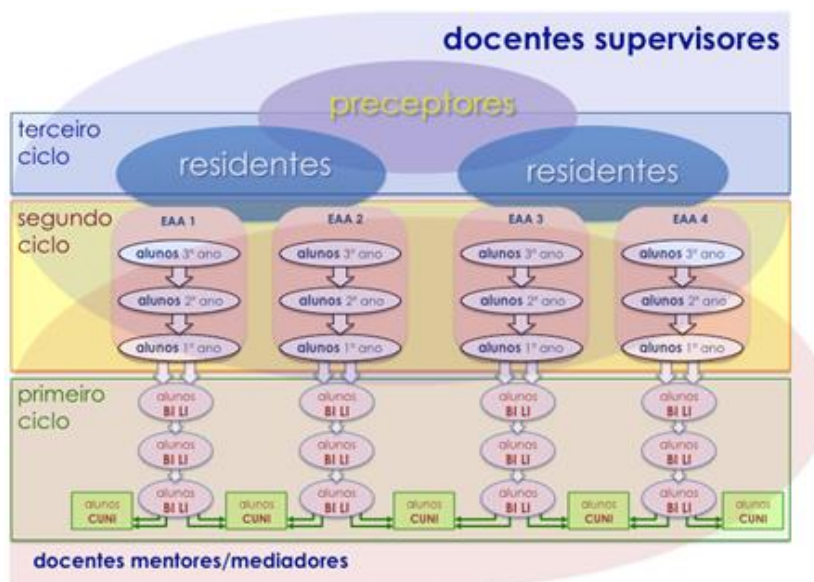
docentes supervisores

preceptores

terceiro ciclo

residentes

residentes

segundo ciclo

EAA 1

alunos 3º ano

alunos 2º ano

alunos 1º ano

EAA 2

alunos 3º ano

alunos 2º ano

alunos 1º ano

EAA 3

alunos 3º ano

alunos 2º ano

alunos 1º ano

EAA 4

alunos 3º ano

alunos 2º ano

alunos 1º ano

primeiro ciclo

alunos BI LI

alunos BI LI

alunos BI LI

alunos BI LI

alunos BI LI

alunos BI LI

alunos BI LI

alunos BI LI

alunos BI LI

alunos BI LI

alunos BI LI

alunos BI LI

alunos CUNI

alunos CUNI

alunos CUNI

alunos CUNI

alunos CUNI

docentes mentores/mediadores